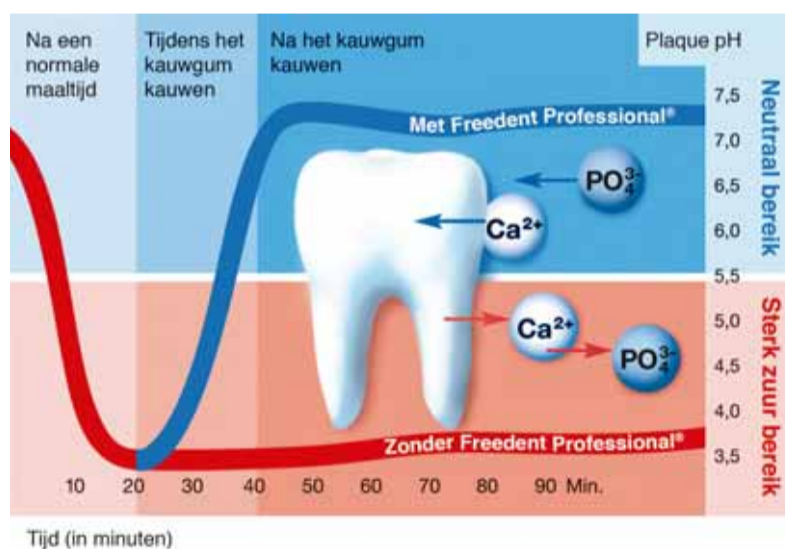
Na een normale maaltijd

Tijdens het kauwgum kauwen

Na het kauwgum kauwen

Plaque pH

Met Freedent Professional®

7,5
7,0
6,5
6,0
5,5
5,0
4,5
4,0
3,5

Neutraal bereik

$PO_4^{3-}$

$Ca^{2+}$

$Ca^{2+}$

$PO_4^{3-}$

Sterk zuur bereik

Zonder Freedent Professional®

10 20 30 40 50 60 70 80 90 Min.

Tijd (in minuten)